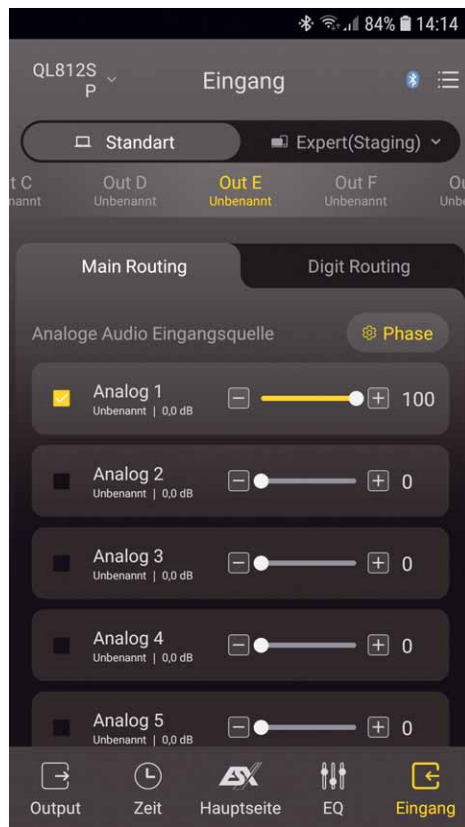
84% 14:14

QL812S P

Eingang

Standart

Expert(Staging)

t C
nannt

Out D
Unbenannt

Out E
Unbenannt

Out F
Unbenannt

Ou
Unbe

Main Routing

Digit Routing

Analoge Audio Eingangsquelle

Phase

Analog 1
Unbenannt | 0,0 dB
100

Analog 2
Unbenannt | 0,0 dB
0

Analog 3
Unbenannt | 0,0 dB
0

Analog 4
Unbenannt | 0,0 dB
0

Analog 5
Unbenannt | 0,0 dB
0

Output

Zeit

Hauptseite

EQ

Eingang